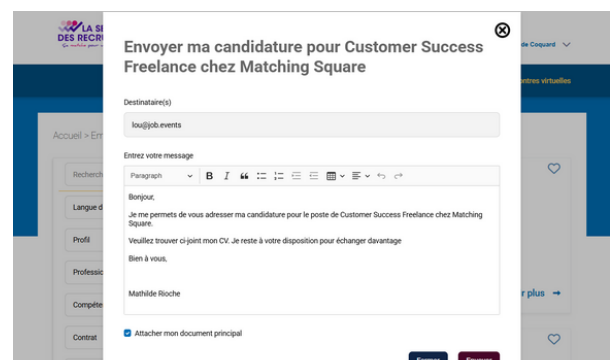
LA S
DES RECRU

de Coquard

entres virtuelles

Accueil > Em

Recherch

Langue d

Profil

Professio

Compéte

Contrat

r plus →

Envoyer ma candidature pour Customer Success Freelance chez Matching Square

Destinataire(s)

lou@job.events

Entrez votre message

Paragraph

Bonjour,

Je me permets de vous adresser ma candidature pour le poste de Customer Success Freelance chez Matching Square.

Veuillez trouver ci-joint mon CV. Je reste à votre disposition pour échanger davantage

Bien à vous,

Mathilde Rioche

Attacher mon document principal

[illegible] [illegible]